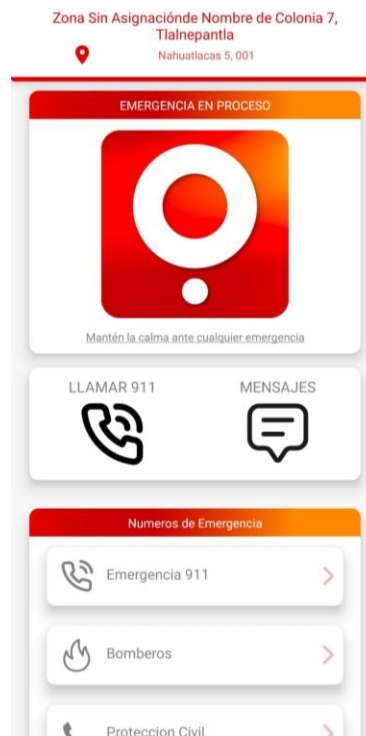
Zona Sin Asignaciónde Nombre de Colonia 7, Tlalnepantla

Nahuatlacas 5, 001

EMERGENCIA EN PROCESO

Mantén la calma ante cualquier emergencia

LLAMAR 911

MENSAJES

Numeros de Emergencia

Emergencia 911

Bomberos

Proteccion Civil